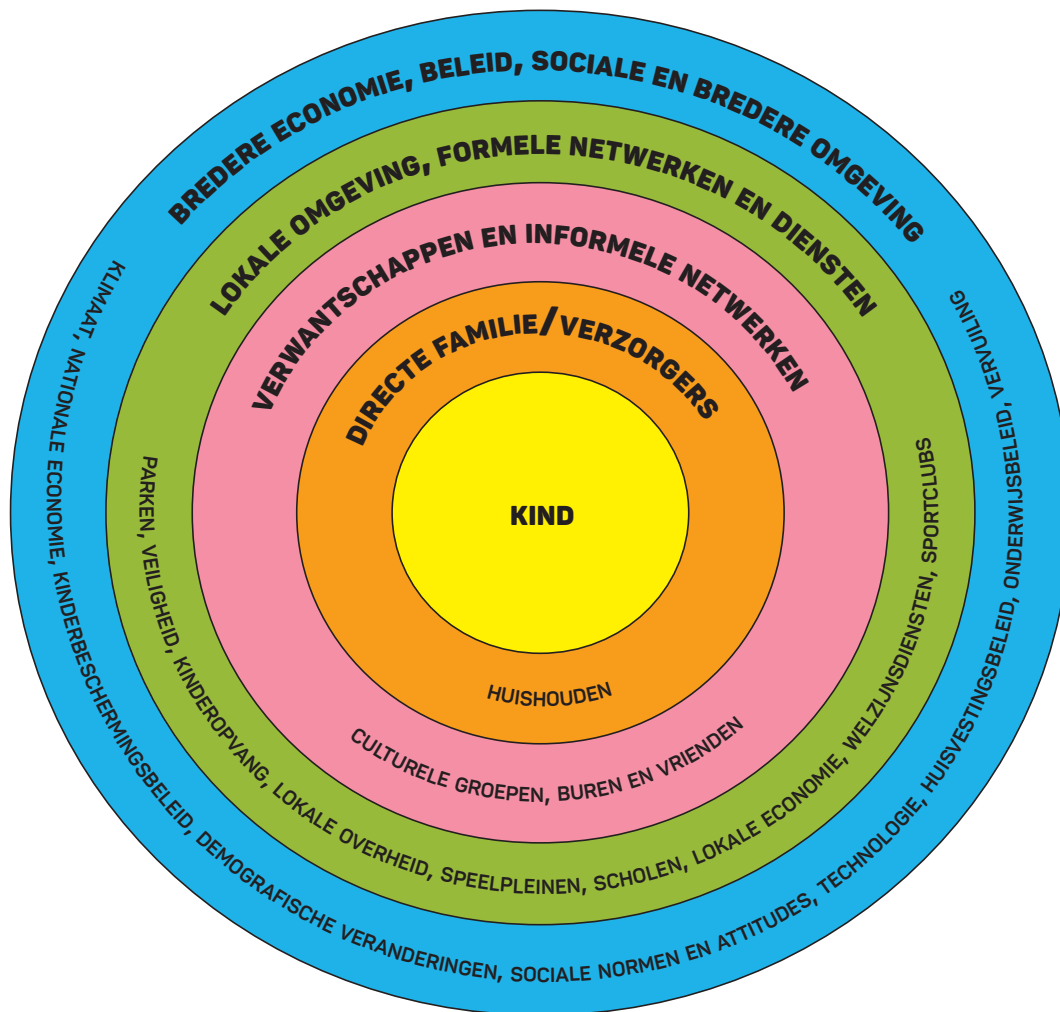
BREDERE ECONOMIE, BELEID, SOCIALE EN BREDERE OMGEVING

LOKALE OMGEVING, FORMELE NETWERKEN EN DIENSTEN

VERWANTSCHAPPEN EN INFORMELE NETWERKEN

DIRECTE FAMILIE/VERZORGERS

KIND

HUISHOUDEN

CULTURELE GROEPEN, BUREN EN VRIENDEN

PARKEN, VEILIGHEID, KINDEROPVANG, LOKALE OVERHEID, SPEELPLEINEN, SCHOLEN, LOKALE ECONOMIE, WELZIJNSDIENSTEN, SPORTCLUBS

KLIMAAT, NATIONALE ECONOMIE, KINDERBESCHERMINGSBELEID, DEMOGRAFISCHE VERANDERINGEN, SOCIALE NORMEN EN ATTITUDES, TECHNOLOGIE, HUISVESTINGSBELEID, ONDERWIJSBELEID, VERVUILING